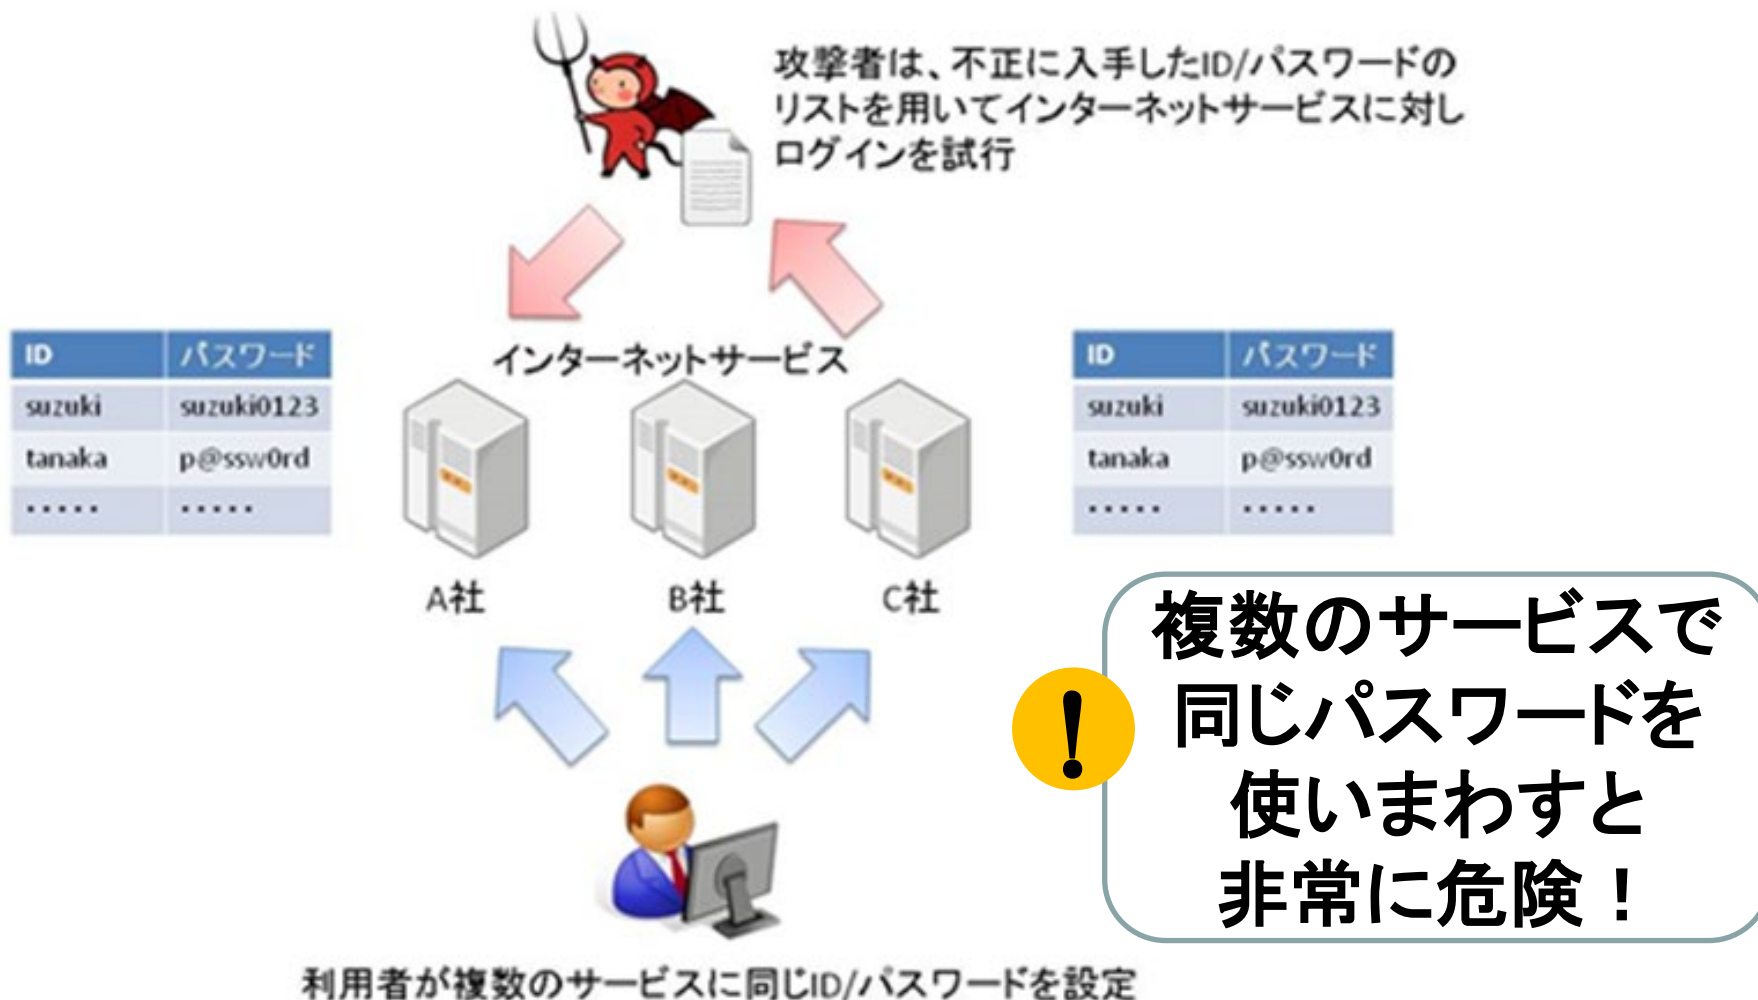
攻撃者は、不正に入手したID/パスワードのリストを用いてインターネットサービスに対しログインを試行

| ID | パスワード |
|---|---|
| suzuki | suzuki0123 |
| tanaka | p@ssw0rd |
| …… | …… |

インターネットサービス

A社

B社

C社

| ID | パスワード |
|---|---|
| suzuki | suzuki0123 |
| tanaka | p@ssw0rd |
| …… | …… |

!

複数のサービスで同じパスワードを使いまわすと非常に危険！

利用者が複数のサービスに同じID/パスワードを設定